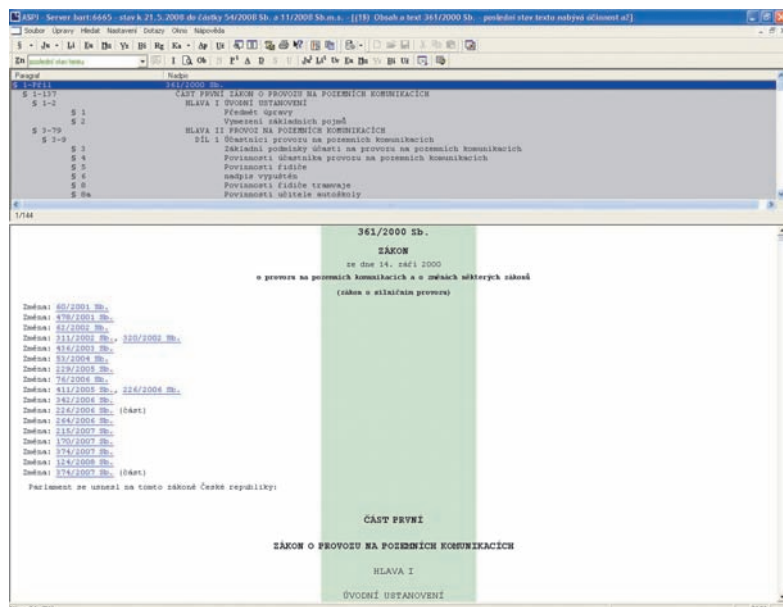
ASPI - Server bart:6665 - stav k 21.5.2008 do částky 54/2008 Sb. a 11/2008 Sb.m.s. - [(18) Obsah a text 361/2000 Sb. - poslední stav textu nabývá účinnost až]

Soubor Úpravy Hledat Nastavení Dotazy Okno Nápověda

poslední stav textu

| Paragraf | Nadpis |
|---|---|
| § 1-Příl | 361/2000 Sb. |
| § 1-137 | ČÁST PRVNÍ ZÁKON O PROVOZU NA POZEMNÍCH KOMUNIKACÍCH |
| § 1-2 | HLAVA I ÚVODNÍ USTANOVENÍ |
| § 1 | Předmět úpravy |
| § 2 | Vymezení základních pojmů |
| § 3-79 | HLAVA II PROVOZ NA POZEMNÍCH KOMUNIKACÍCH |
| § 3-9 | DÍL 1 Účastníci provozu na pozemních komunikacích |
| § 3 | Základní podmínky účasti na provozu na pozemních komunikacích |
| § 4 | Povinnosti účastníka provozu na pozemních komunikacích |
| § 5 | Povinnosti řidiče |
| § 6 | nadpis vypuštěn |
| § 8 | Povinnosti řidiče tramvaje |
| § 9a | Povinnosti učitele autoškoly |

1/144

361/2000 Sb.

ZÁKON

ze dne 14. září 2000

o provozu na pozemních komunikacích a o změnách některých zákonů

(zákon o silničním provozu)

Změna: 60/2001 Sb.
Změna: 478/2001 Sb.
Změna: 62/2002 Sb.
Změna: 311/2002 Sb., 320/2002 Sb.
Změna: 436/2003 Sb.
Změna: 53/2004 Sb.
Změna: 229/2005 Sb.
Změna: 76/2006 Sb.
Změna: 411/2005 Sb., 226/2006 Sb.
Změna: 342/2006 Sb.
Změna: 226/2006 Sb. (část)
Změna: 264/2006 Sb.
Změna: 215/2007 Sb.
Změna: 170/2007 Sb.
Změna: 374/2007 Sb.
Změna: 124/2008 Sb.
Změna: 374/2007 Sb. (část)

Parlament se usnesl na tomto zákoně České republiky:

ČÁST PRVNÍ

ZÁKON O PROVOZU NA POZEMNÍCH KOMUNIKACÍCH

HLAVA I

ÚVODNÍ USTANOVENÍ